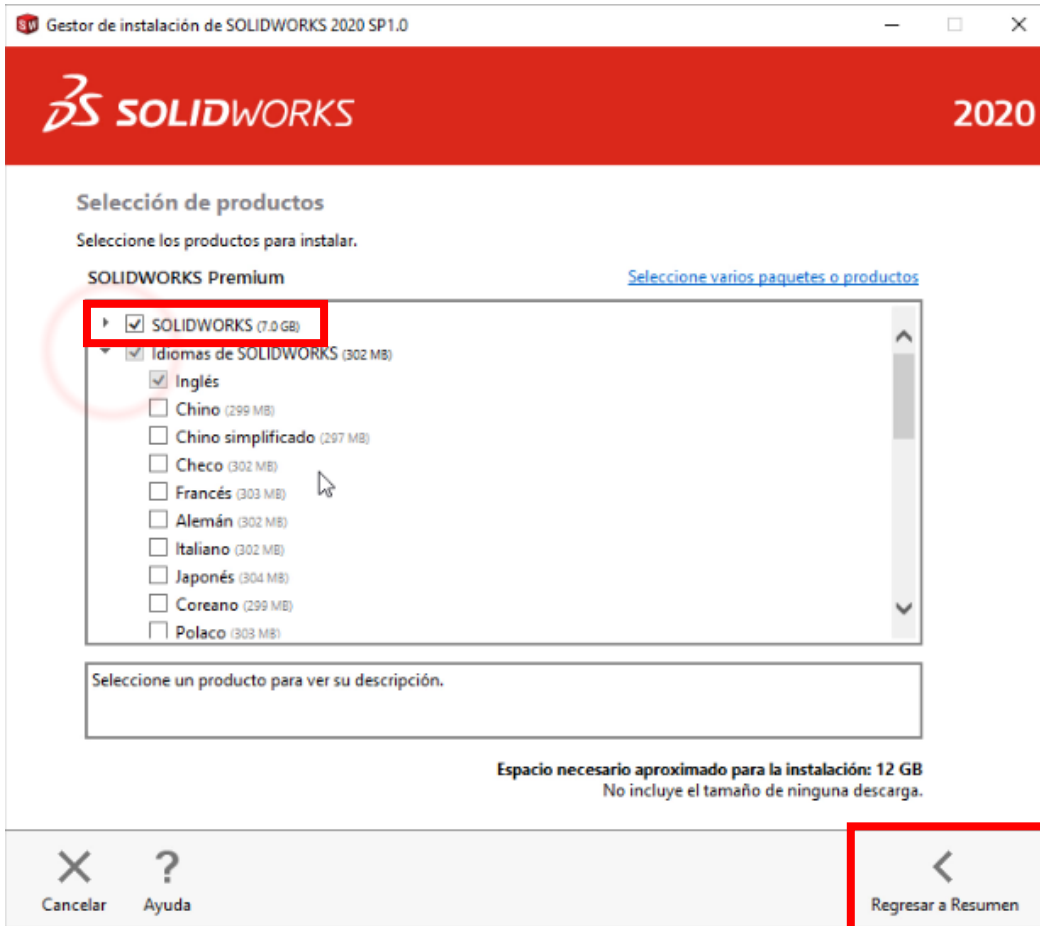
Gestor de instalación de SOLIDWORKS 2020 SP1.0

SOLIDWORKS

2020

Selección de productos

Seleccione los productos para instalar.

SOLIDWORKS Premium

Seleccione varios paquetes o productos

SOLIDWORKS (7.0 GB)
Idiomas de SOLIDWORKS (302 MB)
Inglés
Chino (299 MB)
Chino simplificado (297 MB)
Checo (302 MB)
Francés (303 MB)
Alemán (302 MB)
Italiano (302 MB)
Japonés (304 MB)
Coreano (299 MB)
Polaco (303 MB)

Seleccione un producto para ver su descripción.

Espacio necesario aproximado para la instalación: 12 GB
No incluye el tamaño de ninguna descarga.

Cancelar
Ayuda
Regresar a Resumen